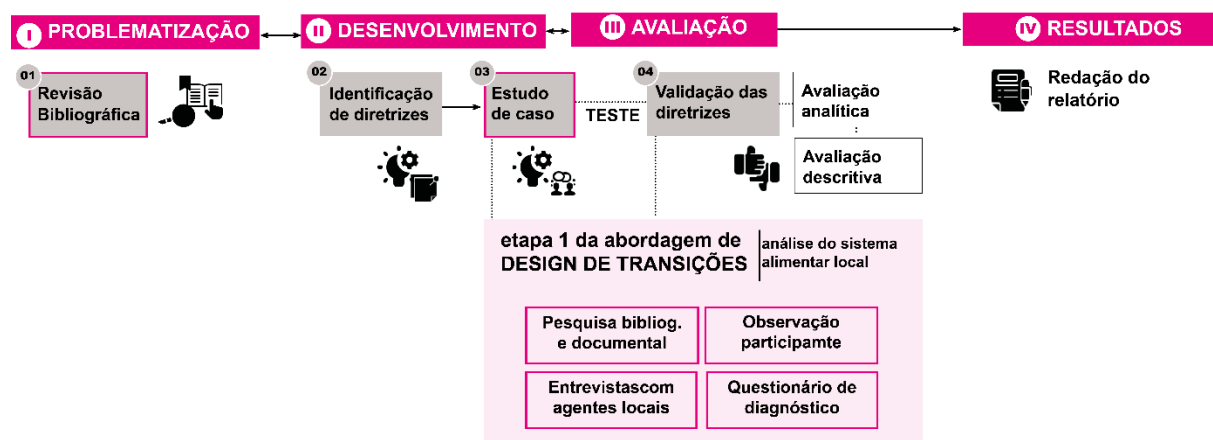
I PROBLEMATIZAÇÃO

II DESENVOLVIMENTO

III AVALIAÇÃO

IV RESULTADOS

01 Revisão Bibliográfica

02 Identificação de diretrizes

03 Estudo de caso

TESTE

04 Validação das diretrizes

Avaliação analítica

Avaliação descritiva

Redação do relatório

etapa 1 da abordagem de DESIGN DE TRANSIÇÕES

análise do sistema alimentar local

| Pesquisa bibliog. e documental | Observação participamte |
|---|---|
| Entrevistascom agentes locais | Questionário de diagnóstico |